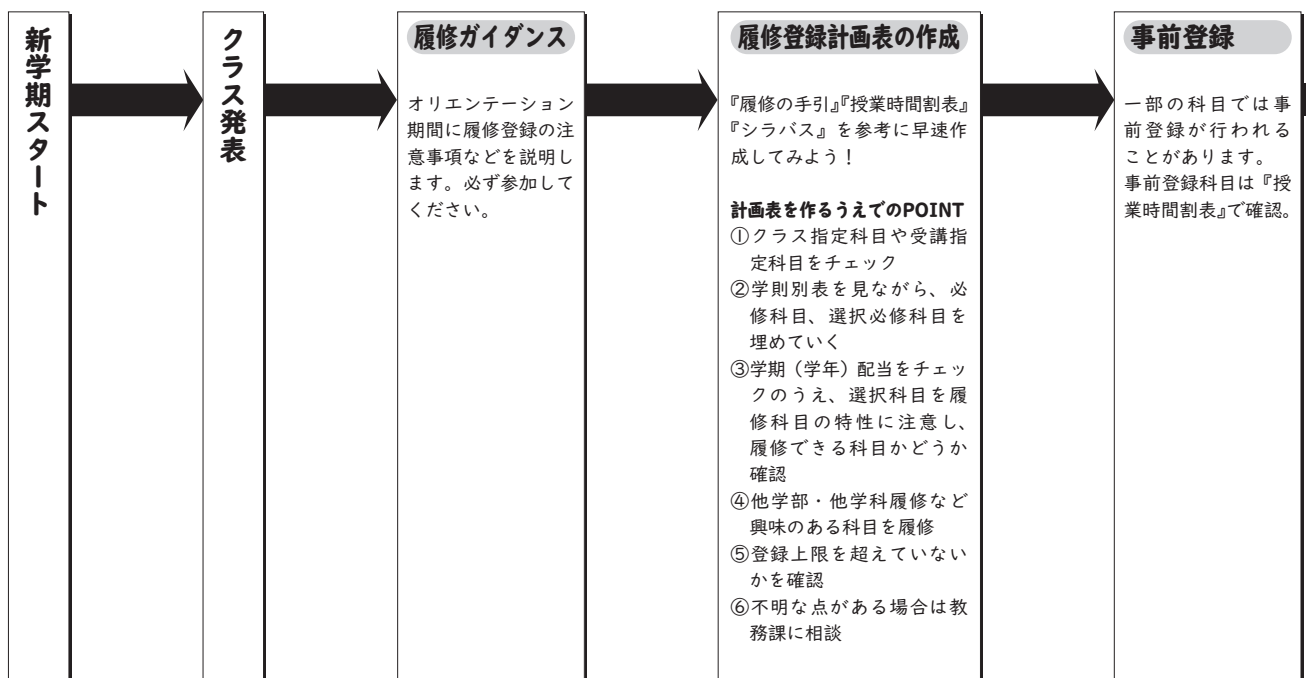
新学期スタート

クラス発表

履修ガイダンス

オリエンテーション期間に履修登録の注意事項などを説明します。必ず参加してください。

履修登録計画表の作成

『履修の手引』『授業時間割表』『シラバス』を参考に早速作成してみよう！

計画表を作るうえでのPOINT
①クラス指定科目や受講指定科目をチェック
②学則別表を見ながら、必修科目、選択必修科目を埋めていく
③学期（学年）配当をチェックのうえ、選択科目を履修科目の特性に注意し、履修できる科目かどうか確認
④他学部・他学科履修など興味のある科目を履修
⑤登録上限を超えていないかを確認
⑥不明な点がある場合は教務課に相談

事前登録

一部の科目では事前登録が行われることがあります。
事前登録科目は『授業時間割表』で確認。